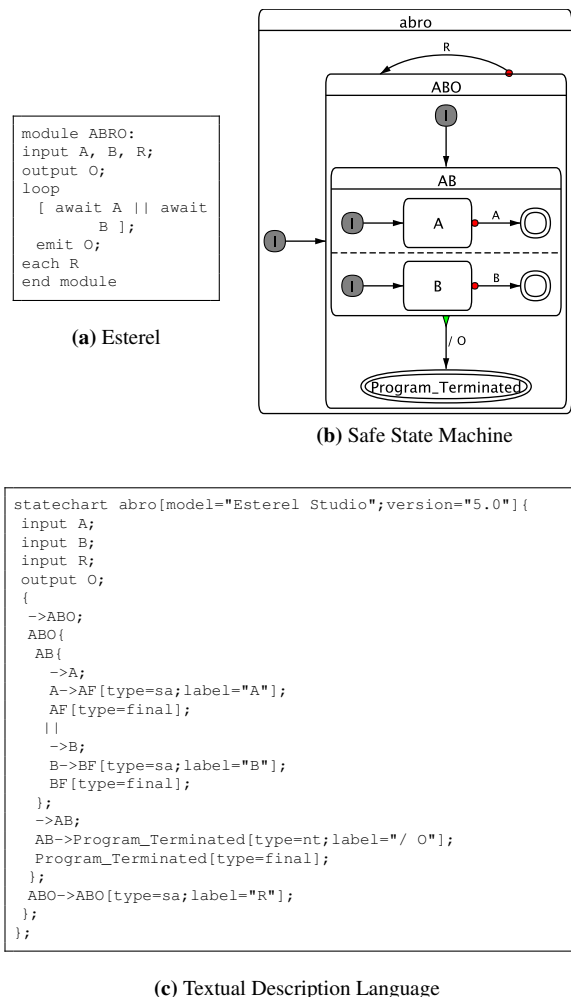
module ABRO:
input A, B, R;
output O;
loop
  [ await A || await
          B ];
  emit O;
each R
end module

(a) Esterel

abro

R

ABO

I

AB

I

I

A

A

I

B

B

/ O

Program_Terminated

(b) Safe State Machine

statechart abro[model="Esterel Studio";version="5.0"]{
 input A;
 input B;
 input R;
 output O;
 {
  ->ABO;
  ABO{
   AB{
     ->A;
     A->AF[type=sa;label="A"];
     AF[type=final];
    ||
     ->B;
     B->BF[type=sa;label="B"];
     BF[type=final];
   };
   ->AB;
   AB->Program_Terminated[type=nt;label="/ O"];
   Program_Terminated[type=final];
  };
  ABO->ABO[type=sa;label="R"];
 };
};

(c) Textual Description Language